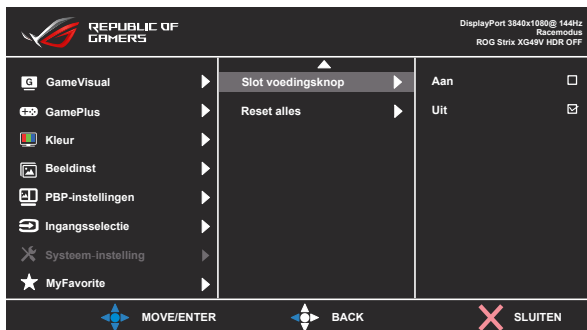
REPUBLIC OF GAMERS

DisplayPort 3840x1080@ 144Hz
Racemodus
ROG Strix XG49V HDR OFF

GameVisual
GamePlus
Kleur
Beeldinst
PBP-instellingen
Ingangsselectie
Systeem-instelling
MyFavorite

Slot voedingsknop
Reset alles

Aan
Uit

MOVE/ENTER
BACK
SLUITEN